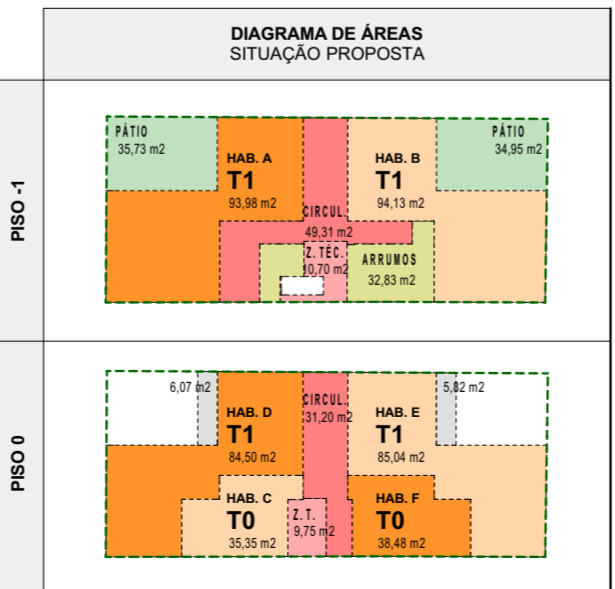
DIAGRAMA DE ÁREAS
SITUAÇÃO PROPOSTA

PISO -1

PÁTIO
35,73 m2

HAB. A
T1
93,98 m2

CIRCUL.
49,31 m2

HAB. B
T1
94,13 m2

PÁTIO
34,95 m2

Z. TÉC.
10,70 m2

ARRUMOS
32,83 m2

PISO 0

6,07 m2

HAB. D
T1
84,50 m2

CIRCUL.
31,20 m2

HAB. E
T1
85,04 m2

5,82 m2

HAB. C
T0
35,35 m2

Z. T.
9,75 m2

HAB. F
T0
38,48 m2